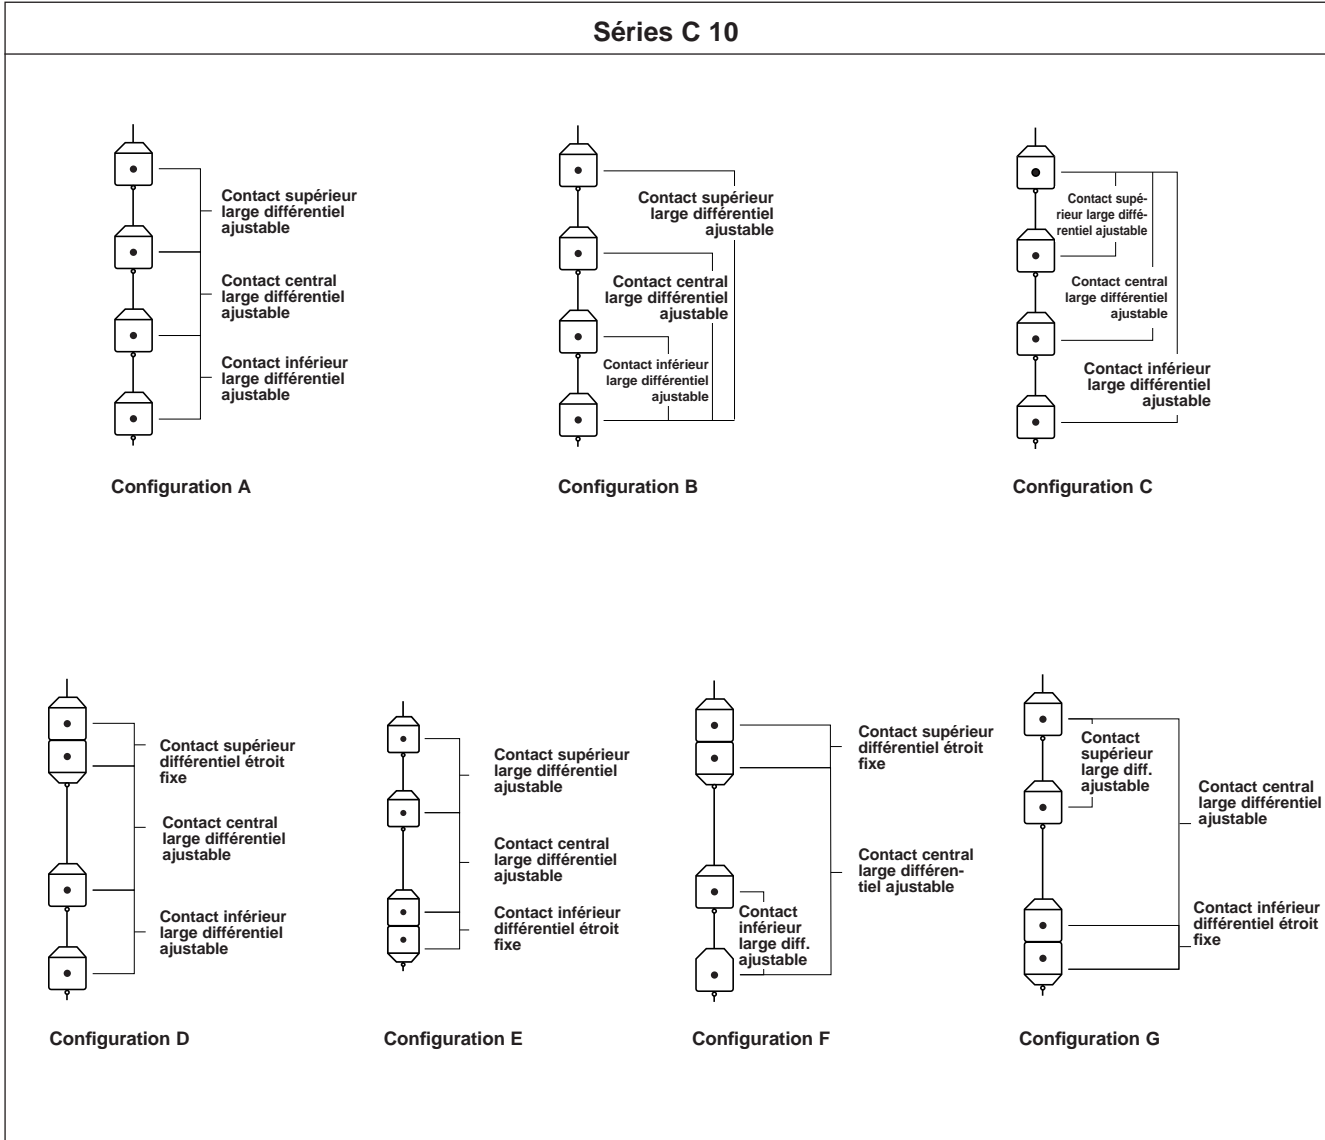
Séries C 10

Contact supérieur large différentiel ajustable

Contact central large différentiel ajustable

Contact inférieur large différentiel ajustable

Configuration A

Contact supérieur large différentiel ajustable

Contact central large différentiel ajustable

Contact inférieur large différentiel ajustable

Configuration B

Contact supérieur large différentiel ajustable

Contact central large différentiel ajustable

Contact inférieur large différentiel ajustable

Configuration C

Contact supérieur différentiel étroit fixe

Contact central large différentiel ajustable

Contact inférieur large différentiel ajustable

Configuration D

Contact supérieur large différentiel ajustable

Contact central large différentiel ajustable

Contact inférieur différentiel étroit fixe

Configuration E

Contact supérieur différentiel étroit fixe

Contact central large différentiel ajustable

Contact inférieur large diff. ajustable

Configuration F

Contact supérieur large diff. ajustable

Contact central large différentiel ajustable

Contact inférieur différentiel étroit fixe

Configuration G